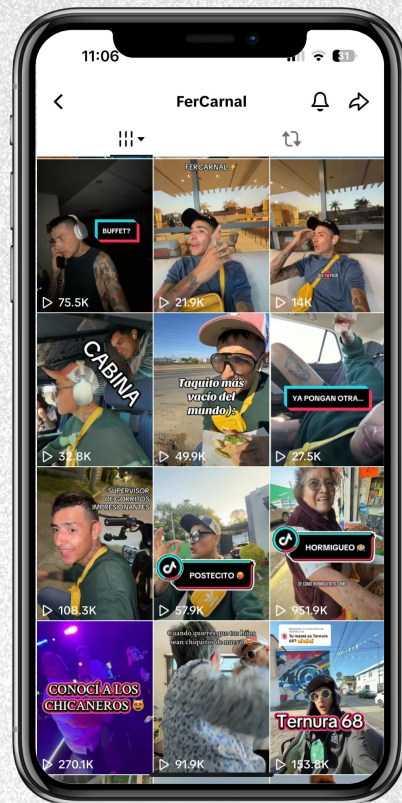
11:06

31

FerCarnal

BUFFET?

75.5K

FERCARNAL

21.9K

14K

CABINA

32.8K

Taquito más vacío del mundo ):

49.9K

YA PONGAN OTRA...

27.5K

SUPERVISOR DE CORRILLOS IMPRESIONANTES

108.3K

POSTECITO

57.9K

HORMIGUEO

951.9K

CONOCÍ A LOS CHICANEROS

270.1K

Cuando queres que tus hijos sean chiquitos de nuevo

91.9K

Ternura 68

153.8K